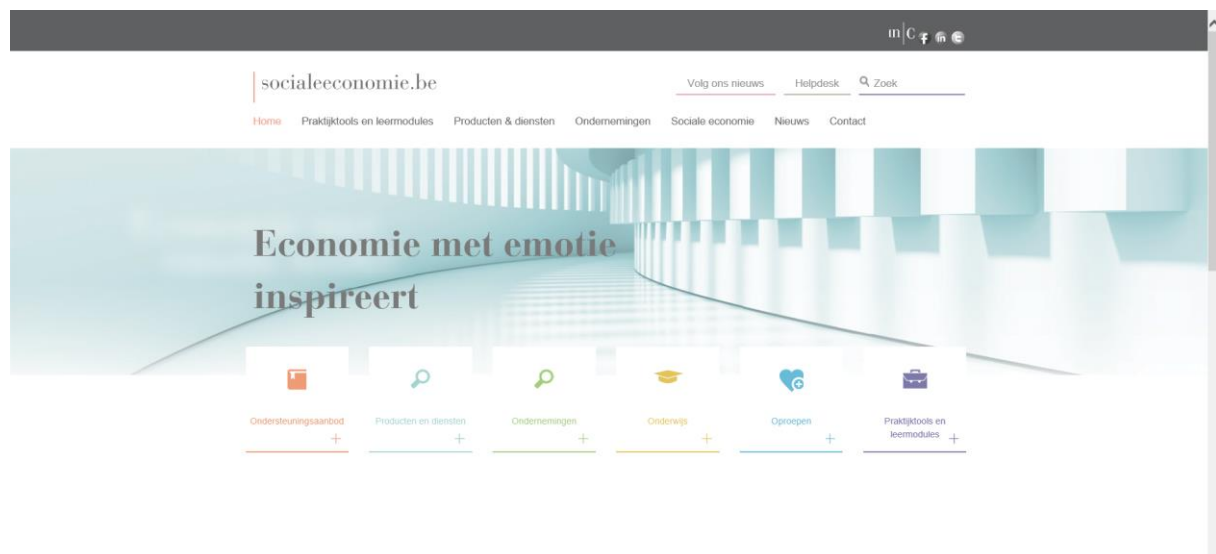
m|C

socialeeconomie.be

Volg ons nieuws Helpdesk Zoek

Home Praktijktools en leermodules Producten & diensten Ondernemingen Sociale economie Nieuws Contact

Economie met emotie inspireert

Ondersteuningsaanbod +

Producten en diensten +

Ondernemingen +

Onderwijs +

Oproepen +

Praktijktools en leermodules +